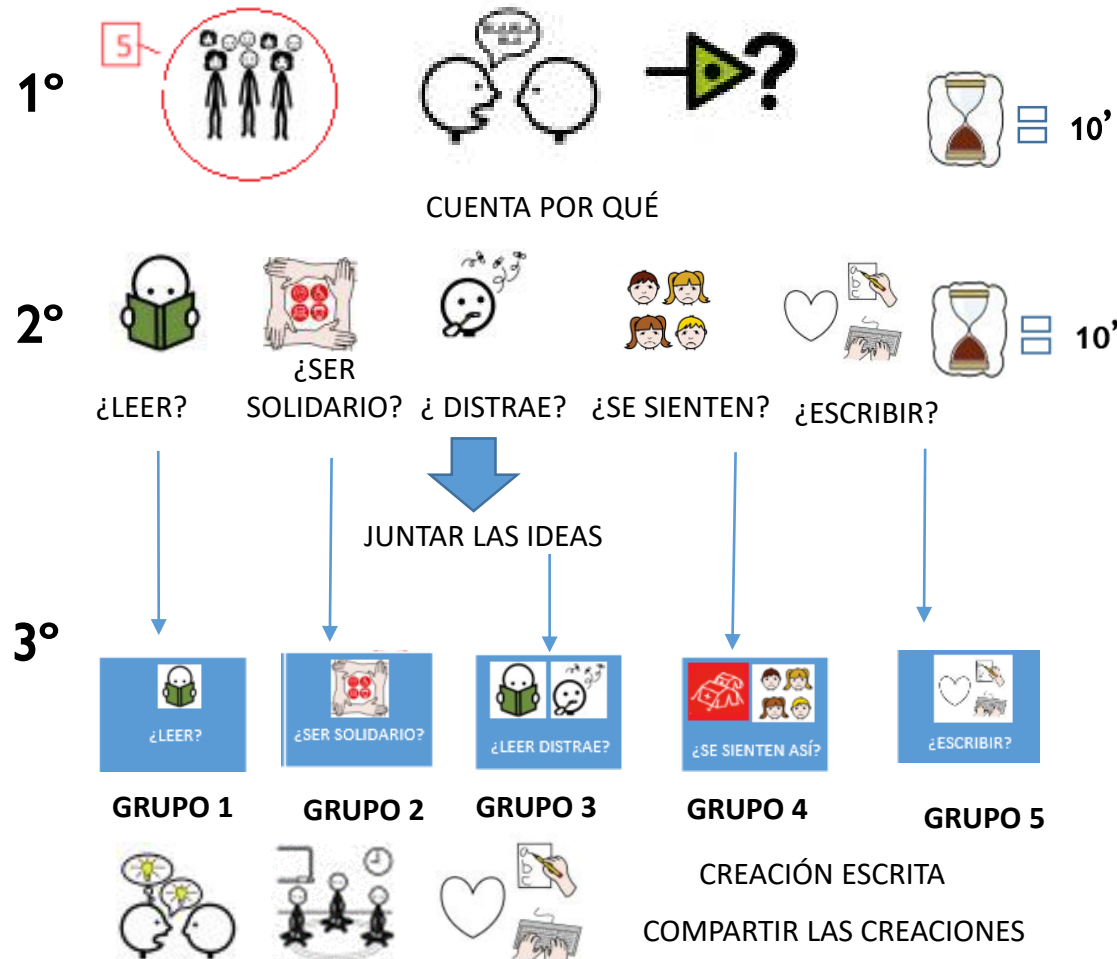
1°

5

10'

CUENTA POR QUÉ

2°

10'

¿LEER?

¿SER SOLIDARIO?

¿ DISTRAE?

¿SE SIENTEN?

¿ESCRIBIR?

JUNTAR LAS IDEAS

3°

¿LEER?

¿SER SOLIDARIO?

¿LEER DISTRAE?

¿SE SIENTEN ASÍ?

¿ESCRIBIR?

GRUPO 1

GRUPO 2

GRUPO 3

GRUPO 4

GRUPO 5

CREACIÓN ESCRITA

COMPARTIR LAS CREACIONES